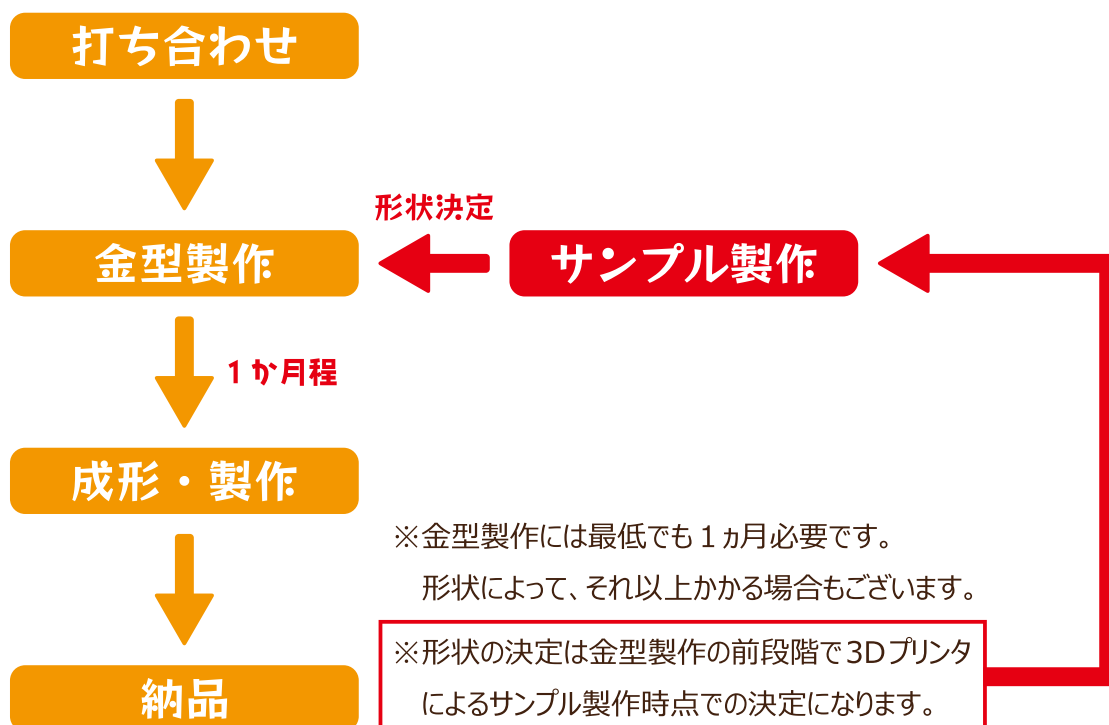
打ち合わせ

形状決定

金型製作

サンプル製作

１か月程

成形・製作

※金型製作には最低でも１ヵ月必要です。
形状によって、それ以上かかる場合もございます。

※形状の決定は金型製作の前段階で3Dプリンタによるサンプル製作時点での決定になります。

納品